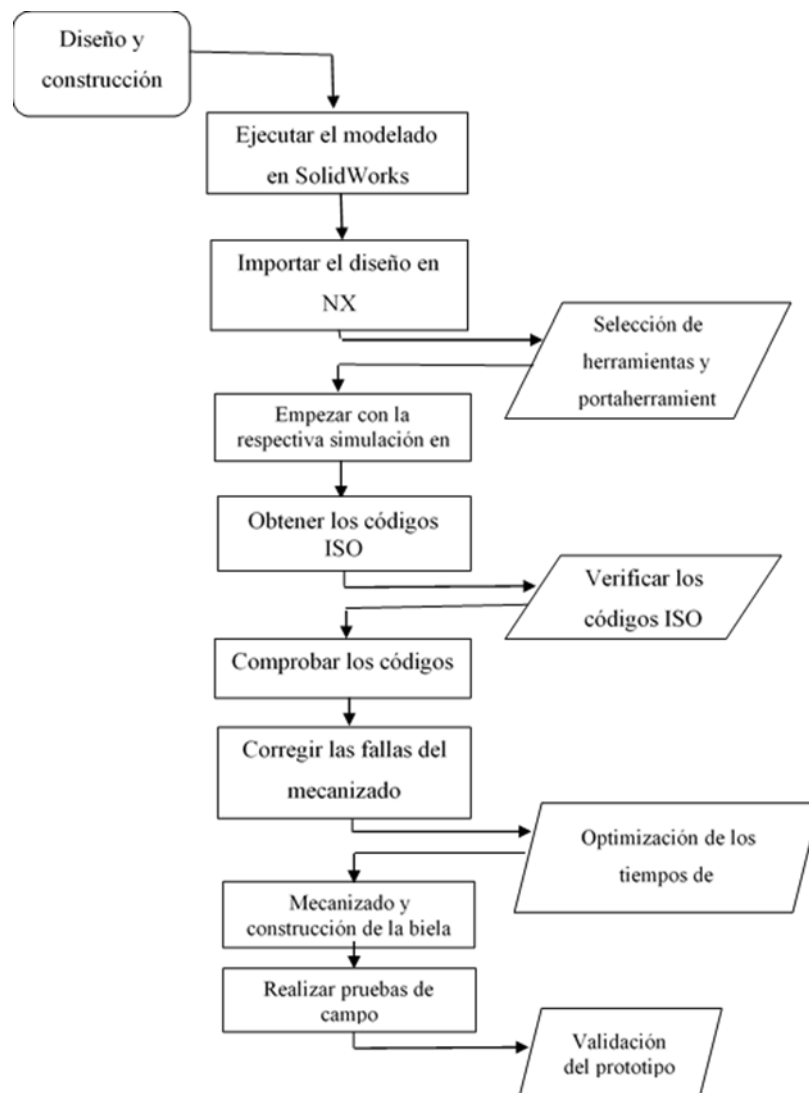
Diseño y construcción

Ejecutar el modelado en SolidWorks

Importar el diseño en NX

Selección de herramientas y portaherramient

Empezar con la respectiva simulación en

Obtener los códigos ISO

Verificar los códigos ISO

Comprobar los códigos

Corregir las fallas del mecanizado

Optimización de los tiempos de

Mecanizado y construcción de la biela

Realizar pruebas de campo

Validación del prototipo